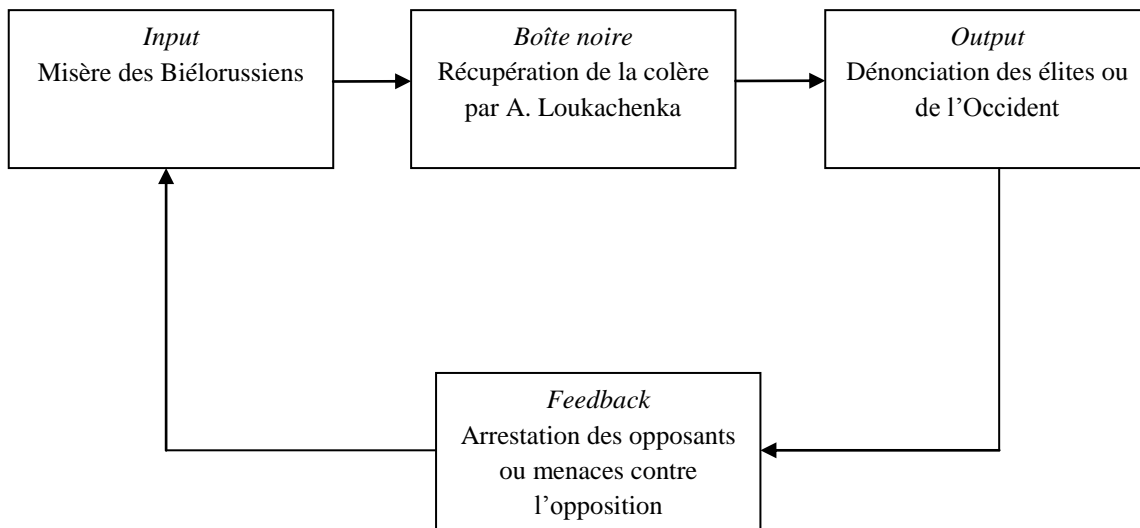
Input
Misère des Biélorussiens

Boîte noire
Récupération de la colère par A. Loukachenka

Output
Dénonciation des élites ou de l’Occident

Feedback
Arrestation des opposants ou menaces contre l’opposition